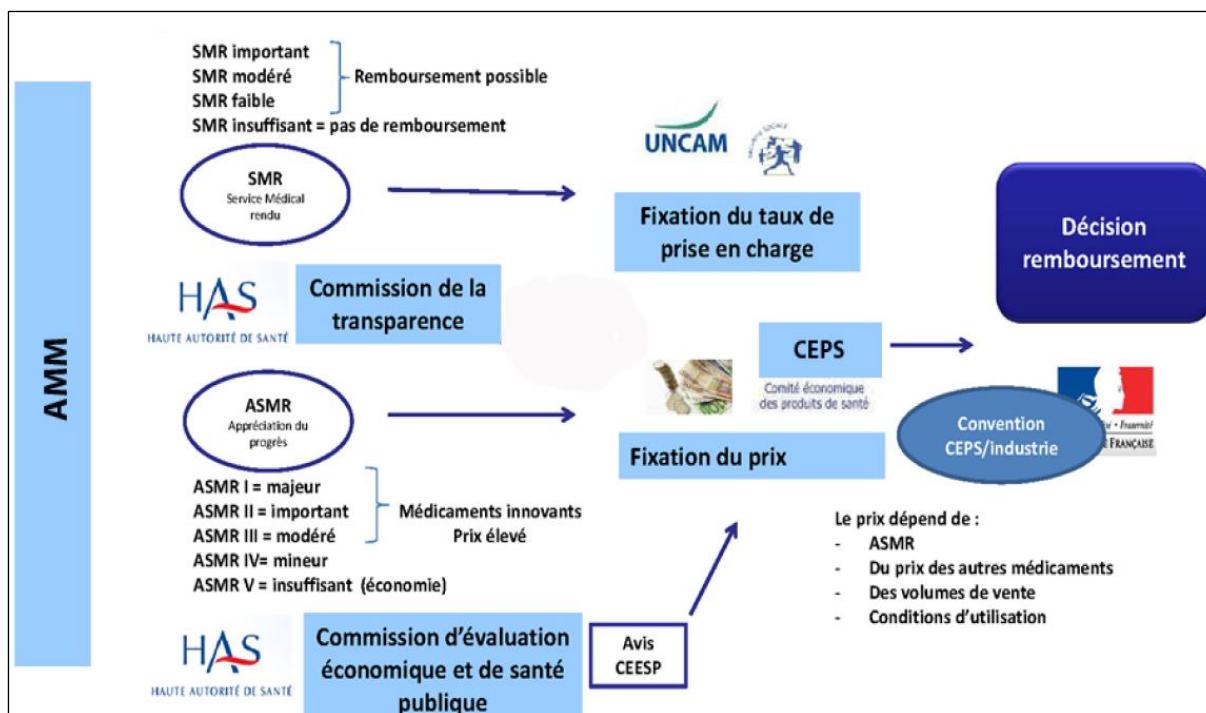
AMM

SMR important
SMR modéré
SMR faible
SMR insuffisant = pas de remboursement

Remboursement possible

SMR
Service Médical rendu

UNCAM

Fixation du taux de prise en charge

Décision remboursement

HAS
HAUTE AUTORITÉ DE SANTÉ

Commission de la transparence

CEPS
Comité économique des produits de santé

ASMR
Appréciation du progrès

Convention CEPS/industrie

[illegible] · Fraternité
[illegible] FRANÇAISE

Fixation du prix

ASMR I = majeur
ASMR II = important
ASMR III = modéré
ASMR IV= mineur
ASMR V = insuffisant (économie)

Médicaments innovants
Prix élevé

Le prix dépend de :
- ASMR
- Du prix des autres médicaments
- Des volumes de vente
- Conditions d'utilisation

HAS
HAUTE AUTORITÉ DE SANTÉ

Commission d'évaluation économique et de santé publique

Avis CEESP